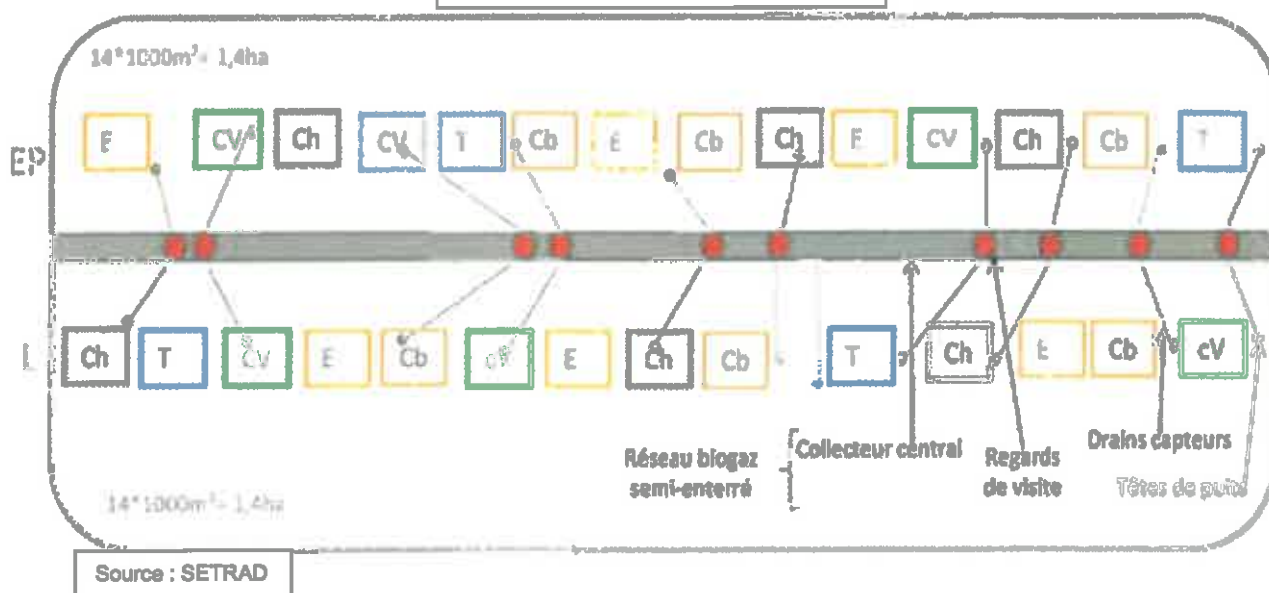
14*1000m² = 1,4ha

EP

F CV Ch CV T Cb E Cb Ch F CV Ch Cb T

L

Ch T CV E Cb CV E Ch Cb T Ch E Cb cV

Réseau biogaz semi-enterré

Collecteur central

Regards de visite

Drains capteurs

Têtes de puits

14*1000m² = 1,4ha

Source : SETRAD